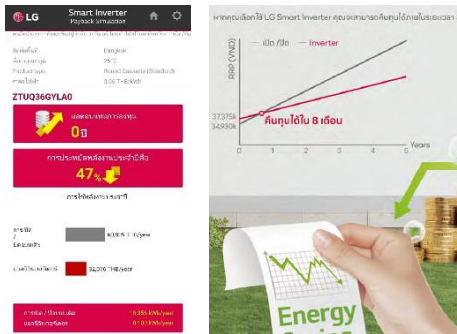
LG Smart Inverter
Payback simulation

ZTUQ36GYLA0

0

47%

Bangkok
25°C
Round Cassette (Standard)

40,806 THB/year

32,076 THB/year

เปิด/ปิด
Inverter

37,375k
34,930k

คืนทุนได้ใน 8 เดือน

0
1
2
3
4
5
Years

Energy